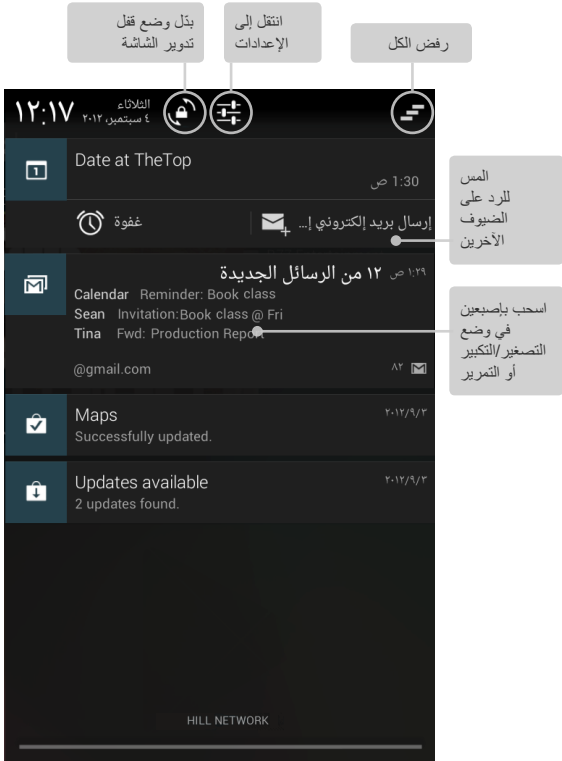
بدّل وضع قفل تدوير الشاشة

انتقل إلى الإعدادات

رفض الكل

١٢:١٧ الثلاثاء ٤ سبتمبر، ٢٠١٢

Date at TheTop

1:30 ص

غفوة

إرسال بريد إلكتروني إ...

المس للرد على الضيوف الآخرين

١:٢٩ ص ١٢ من الرسائل الجديدة

Calendar Reminder: Book class

Sean Invitation:Book class @ Fri

Tina Fwd: Production Report

@gmail.com

٨٢

اسحب بإصبعين في وضع التصغير/التكبير أو التمرير

Maps

٢٠١٢/٩/٣

Successfully updated.

Updates available

٢٠١٢/٩/٣

2 updates found.

HILL NETWORK